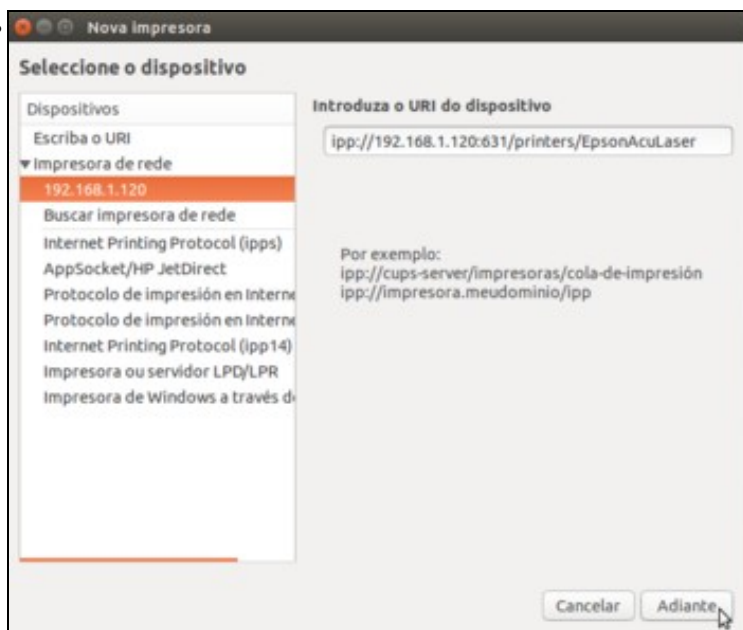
Nova impresora

Seleccione o dispositivo

Dispositivos
Escriba o URI
▾Impresora de rede
192.168.1.120
Buscar impresora de rede
Internet Printing Protocol (ipps)
AppSocket/HP JetDirect
Protocolo de impresión en Interne
Protocolo de impresión en Interne
Internet Printing Protocol (ipp14)
Impresora ou servidor LPD/LPR
Impresora de Windows a través d

Introduza o URI do dispositivo

ipp://192.168.1.120:631/printers/EpsonAcuLaser

Por exemplo:
ipp://cups-server/impresoras/cola-de-impresión
ipp://impresora.meudominio/ipp

Cancelar
Adiante